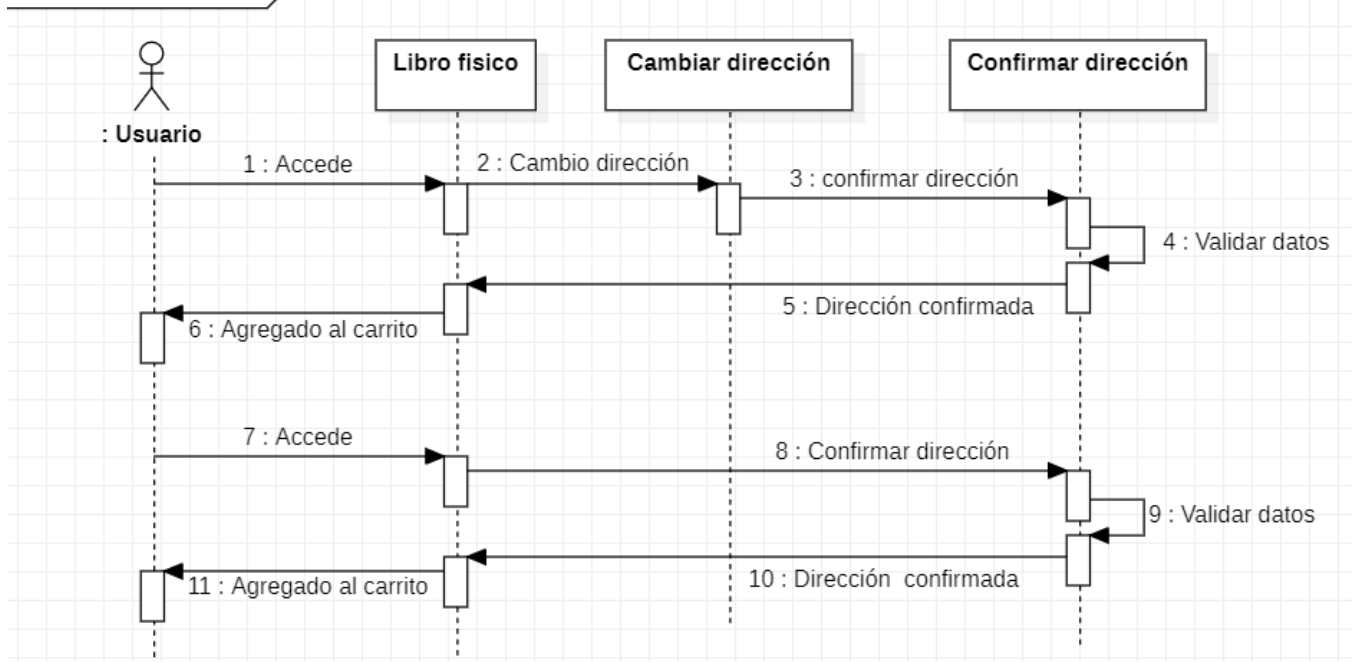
: Usuario

Libro fisico

Cambiar dirección

Confirmar dirección

1 : Accede

2 : Cambio dirección

3 : confirmar dirección

4 : Validar datos

5 : Dirección confirmada

6 : Agregado al carrito

7 : Accede

8 : Confirmar dirección

9 : Validar datos

10 : Dirección confirmada

11 : Agregado al carrito